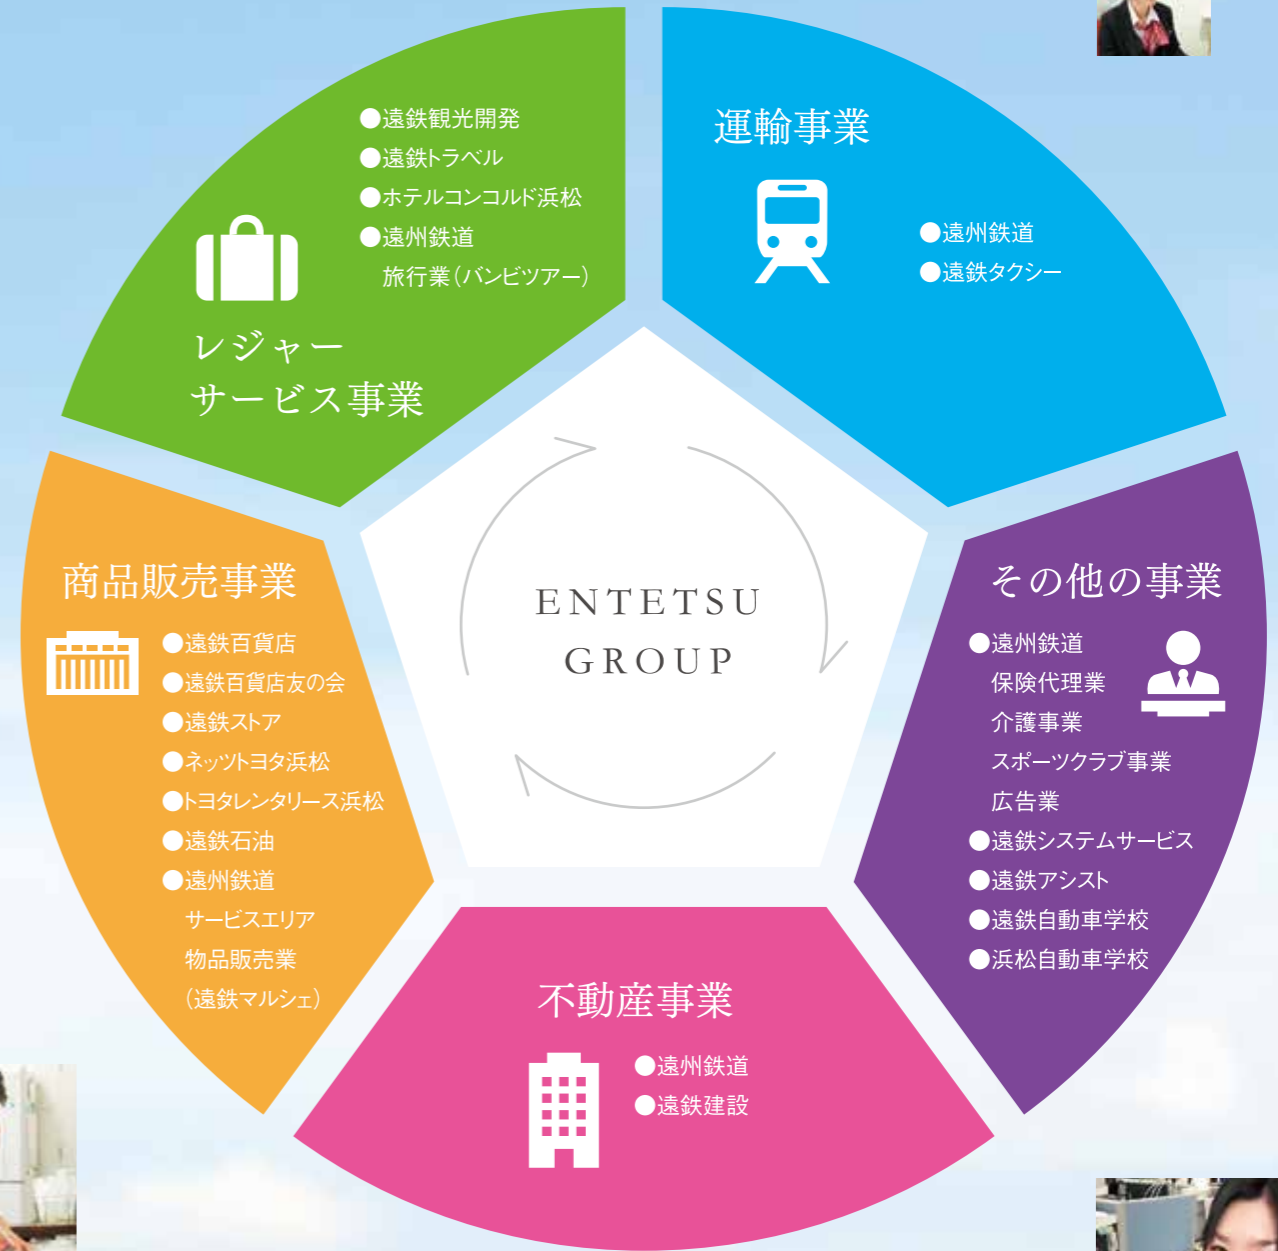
●遠鉄観光開発
●遠鉄トラベル
●ホテルコンコルド浜松
●遠州鉄道
旅行業(バンビツアー)

レジャーサービス事業

運輸事業

●遠州鉄道
●遠鉄タクシー

ENTETSU GROUP

商品販売事業

●遠鉄百貨店
●遠鉄百貨店友の会
●遠鉄ストア
●ネッツトヨタ浜松
●トヨタレンタリース浜松
●遠鉄石油
●遠州鉄道
サービスエリア
物品販売業
(遠鉄マルシェ)

その他の事業

●遠州鉄道
保険代理業
介護事業
スポーツクラブ事業
広告業
●遠鉄システムサービス
●遠鉄アシスト
●遠鉄自動車学校
●浜松自動車学校

不動産事業

●遠州鉄道
●遠鉄建設